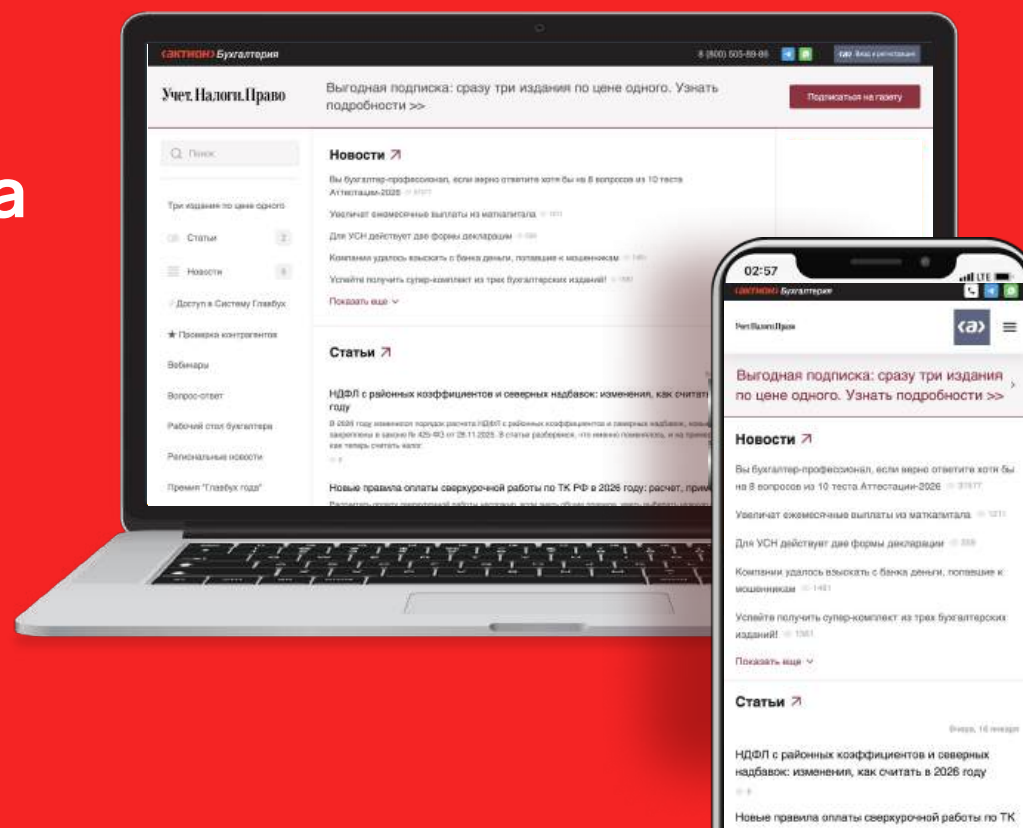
а

‹АКТИОН› Бухгалтерия

8 (800) 505-89-86

Вход и регистрация

Учет. Налоги. Право

Выгодная подписка: сразу три издания по цене одного. Узнать подробности >>

Подписаться на газету

Поиск

Три издания по цене одного

Статьи 2

Новости 5

Доступ в Систему Главбух

★ Проверка контрагентов

Вебинары

Вопрос-ответ

Рабочий стол бухгалтера

Региональные новости

Премия "Главбух года"

Новости ↗

Вы бухгалтер-профессионал, если верно ответите хотя бы на 8 вопросов из 10 теста Аттестации-2026 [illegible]

Увеличат ежемесячные выплаты из маткапитала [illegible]

Для УСН действует две формы декларации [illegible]

Компании удалось взыскать с банка деньги, попавшие к мошенникам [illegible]

Успейте получить супер-комплект из трех бухгалтерских изданий! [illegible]

Показать еще

Статьи ↗

НДФЛ с районных коэффициентов и северных надбавок: изменения, как считать в 2026 году

В 2026 году изменился порядок расчета НДФЛ с районных коэффициентов и северных надбавок, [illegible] закреплены в законе № 425-ФЗ от 28.11.2025. В статье разберемся, что именно поменялось, и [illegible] как теперь считать налог.

Новые правила оплаты сверхурочной работы по ТК РФ в 2026 году: расчет, прим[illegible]

02:57

‹АКТИОН› Бухгалтерия

Учет. Налоги. Право

‹а›

Выгодная подписка: сразу три издания по цене одного. Узнать подробности >>

Новости ↗

Вы бухгалтер-профессионал, если верно ответите хотя бы на 8 вопросов из 10 теста Аттестации-2026 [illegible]

Увеличат ежемесячные выплаты из маткапитала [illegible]

Для УСН действует две формы декларации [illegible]

Компании удалось взыскать с банка деньги, попавшие к мошенникам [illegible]

Успейте получить супер-комплект из трех бухгалтерских изданий! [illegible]

Показать еще

Статьи ↗

Вчера, 16 января

НДФЛ с районных коэффициентов и северных надбавок: изменения, как считать в 2026 году

Новые правила оплаты сверхурочной работы по ТК